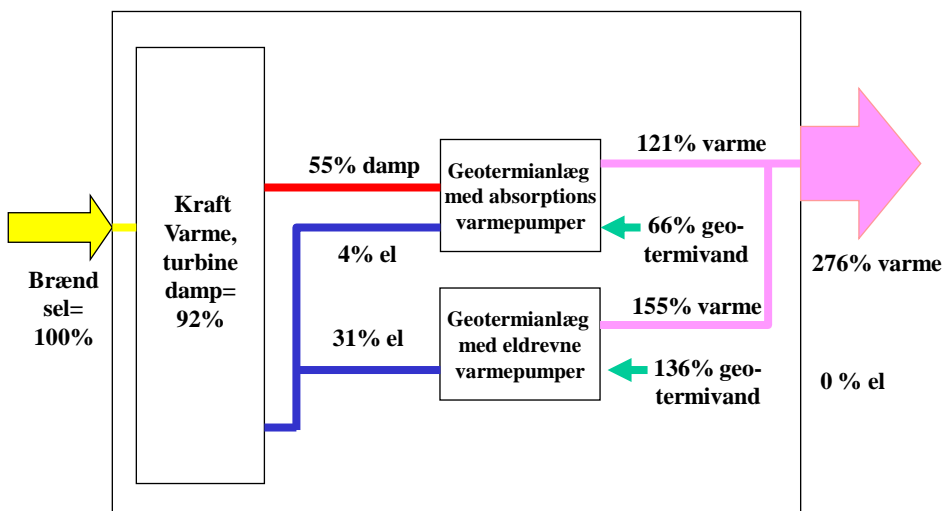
Brændsel= 100%

Kraft Varme, turbine damp= 92%

55% damp

4% el

31% el

Geotermianlæg med absorptions varmepumper

66% geotermivand

Geotermianlæg med eldrevne varmepumper

136% geotermivand

121% varme

155% varme

276% varme

0 % el